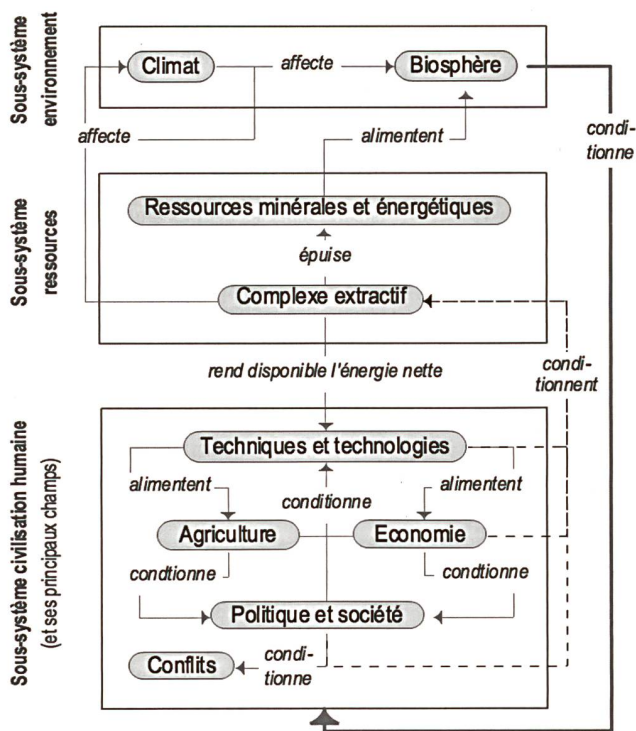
Sous-système environnement

Climat
affecte
Biosphère

affecte
alimentent
condi-tionne

Sous-système ressources

Ressources minérales et énergétiques
épuise
Complexe extractif

rend disponible l'énergie nette
condi-tionnent

Sous-système civilisation humaine (et ses principaux champs)

Techniques et technologies
alimentent
conditionne
alimentent
Agriculture
Economie
condtionne
condtionne
Politique et société
Conflits
condi-tionne